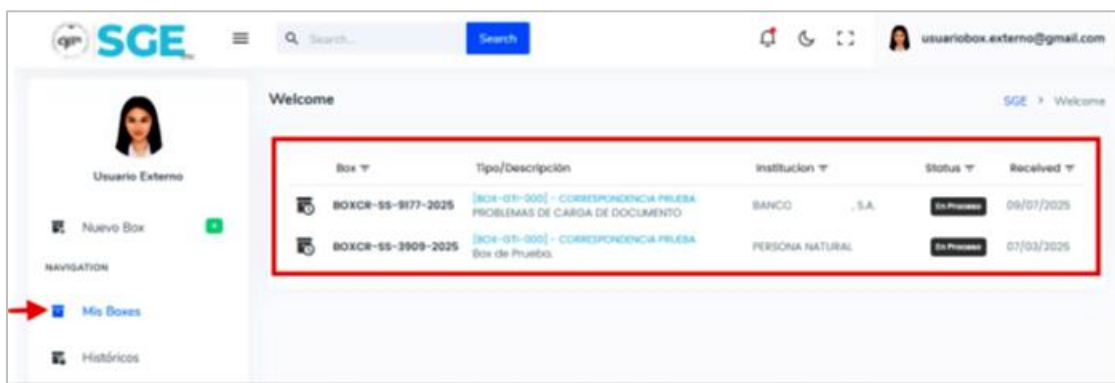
SGE

Search...

Search

usuariobox.externo@gmail.com

Usuario Externo

Nuevo Box

NAVIGATION

Mis Boxes

Históricos

Welcome

SGE > Welcome

| Box | Tipo/Descripción | Institucion | Status | Received |
|---|---|---|---|---|
| BOXCR-SS-9177-2025 | [BOX-OTI-000] - CORRESPONDENCIA PRUEBA PROBLEMAS DE CARGA DE DOCUMENTO | BANCO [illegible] S.A. | En Proceso | 09/07/2025 |
| BOXCR-SS-3909-2025 | [BOX-OTI-000] - CORRESPONDENCIA PRUEBA Box de Prueba. | PERSONA NATURAL | En Proceso | 07/03/2025 |